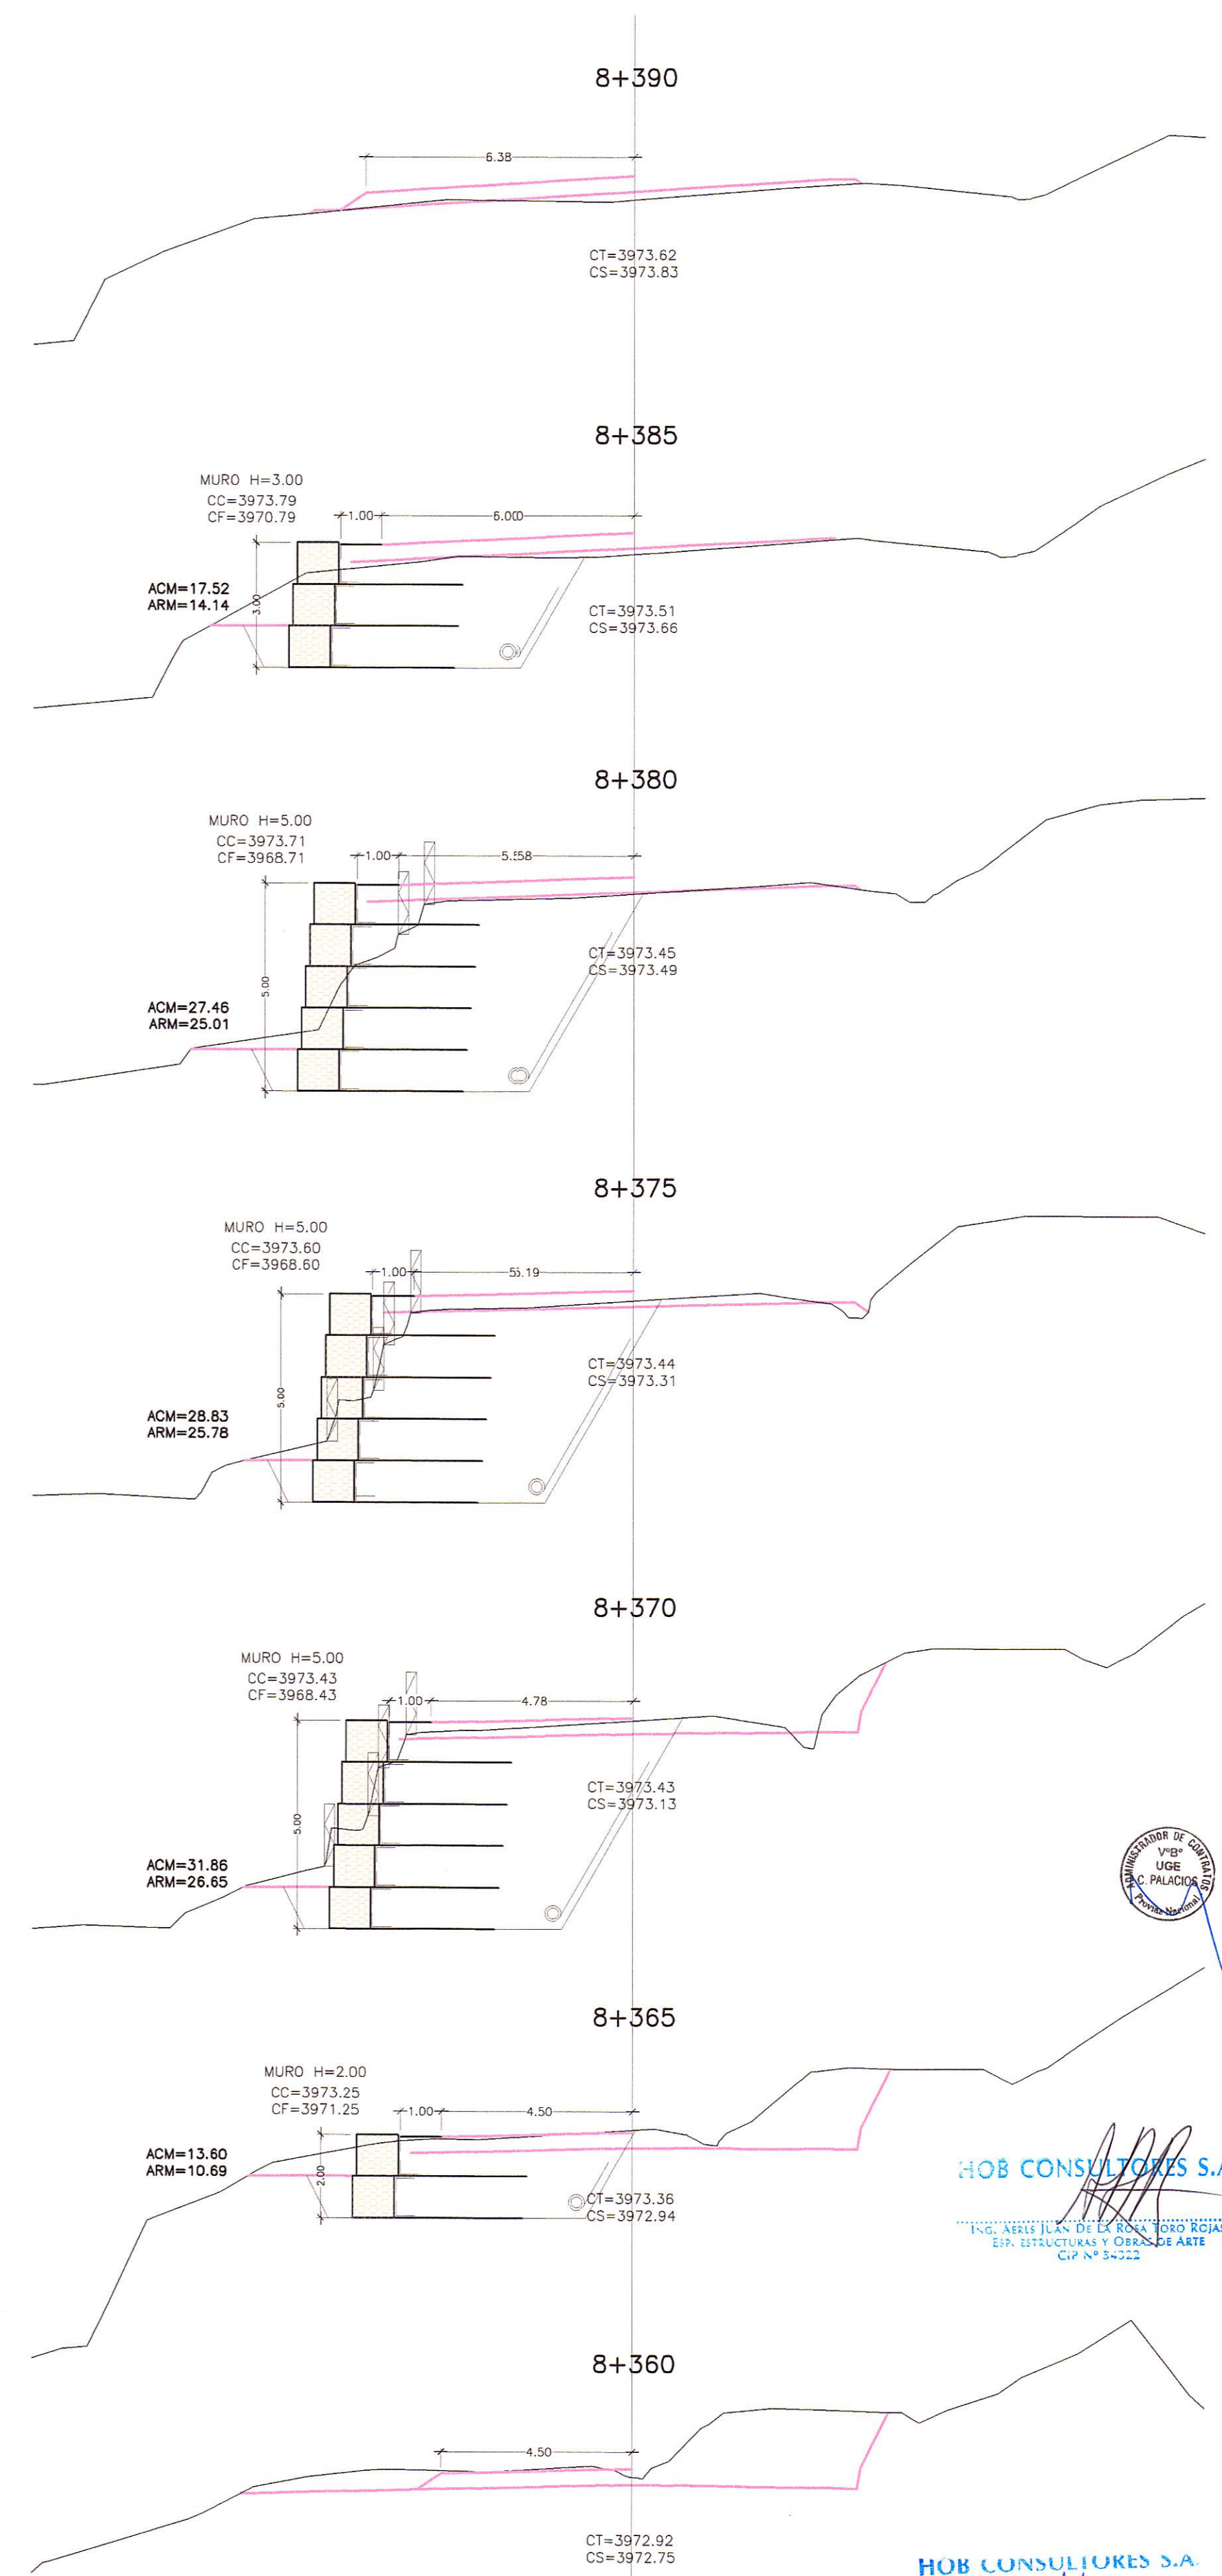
8+390

6.38

CT=3973.62
CS=3973.83

8+385

MURO H=3.00
CC=3973.79
CF=3970.79

1.00

6.00

ACM=17.52
ARM=14.14

3.00

CT=3973.51
CS=3973.66

8+380

MURO H=5.00
CC=3973.71
CF=3968.71

1.00

5.558

CT=3973.45
CS=3973.49

5.00

ACM=27.46
ARM=25.01

8+375

MURO H=5.00
CC=3973.60
CF=3968.60

1.00

5.19

CT=3973.44
CS=3973.31

5.00

ACM=28.83
ARM=25.78

8+370

MURO H=5.00
CC=3973.43
CF=3968.43

1.00

4.78

CT=3973.43
CS=3973.13

5.00

ACM=31.86
ARM=26.65

ADMINISTRADOR DE CONTRATOS
V°B°
UGE
C. PALACIOS
Provias Nacional

8+365

MURO H=2.00
CC=3973.25
CF=3971.25

1.00

4.50

ACM=13.60
ARM=10.69

2.00

CT=3973.36
CS=3972.94

HOB CONSULTORES S.A.
ING. AERLS JUAN DE LA ROSA TORO ROJAS
ESP. ESTRUCTURAS Y OBRAS DE ARTE
CIP N° 54322

8+360

4.50

CT=3972.92
CS=3972.75

HOB CONSULTORES S.A.